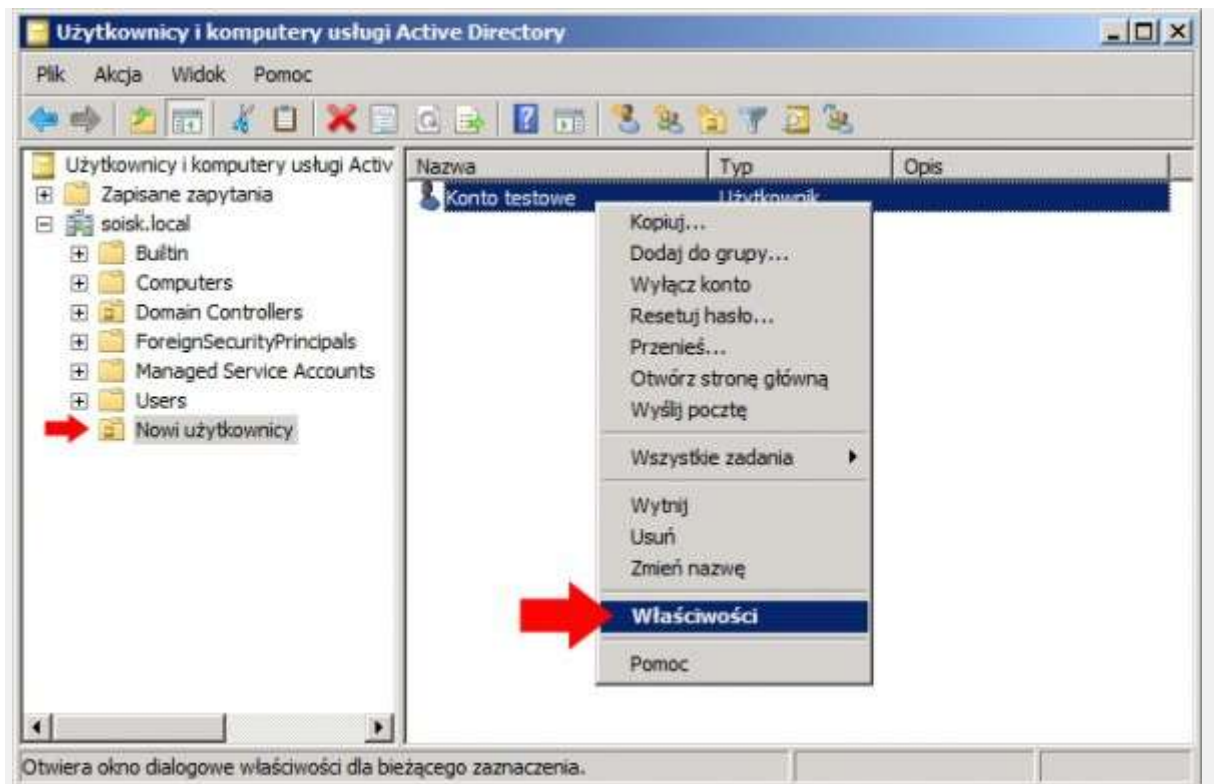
Użytkownicy i komputery usługi Active Directory

Plik Akcja Widok Pomoc

Użytkownicy i komputery usługi Activ
Zapisane zapytania
soisk.local
Builtin
Computers
Domain Controllers
ForeignSecurityPrincipals
Managed Service Accounts
Users
Nowi użytkownicy

| Nazwa | Typ | Opis |
|---|---|---|
| Konto testowe | Użytkownik | |

Kopiuj...
Dodaj do grupy...
Wyłącz konto
Resetuj hasło...
Przenieś...
Otwórz stronę główną
Wyślij pocztę

Wszystkie zadania

Wytnij
Usuń
Zmień nazwę

Właściwości

Pomoc

Otwiera okno dialogowe właściwości dla bieżącego zaznaczenia.